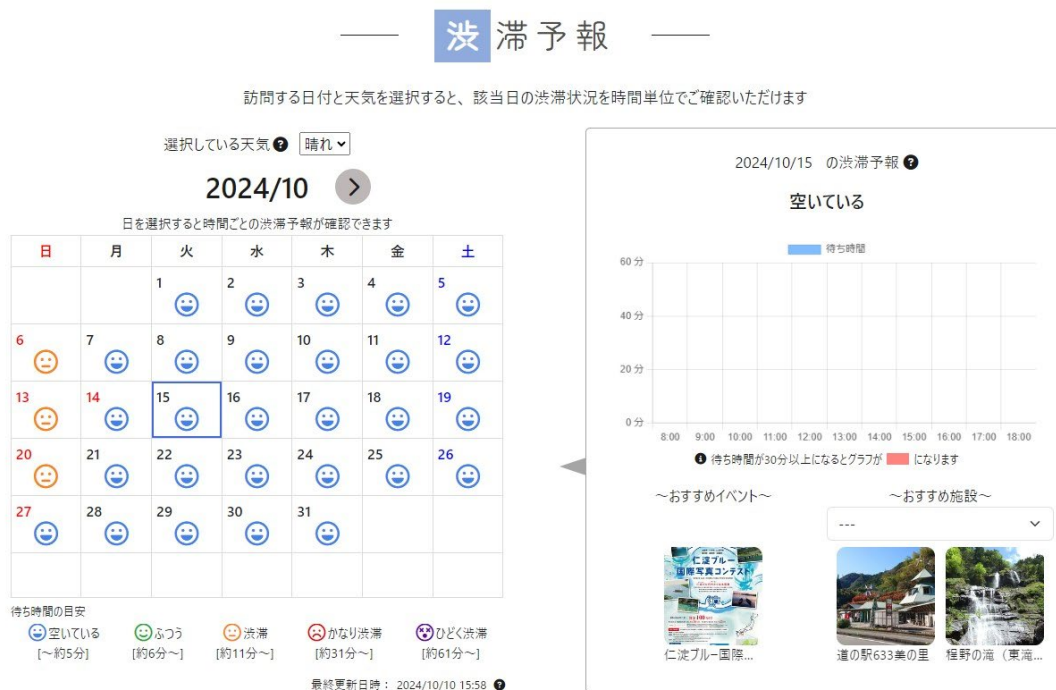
渋滞予報

訪問する日付と天気を選択すると、該当日の渋滞状況を時間単位でご確認いただけます

選択している天気 ? 晴れ

2024/10

日を選択すると時間ごとの渋滞予報が確認できます

| 日 | 月 | 火 | 水 | 木 | 金 | 土 |
|---|---|---|---|---|---|---|
| | | 1 | 2 | 3 | 4 | 5 |
| 6 | 7 | 8 | 9 | 10 | 11 | 12 |
| 13 | 14 | 15 | 16 | 17 | 18 | 19 |
| 20 | 21 | 22 | 23 | 24 | 25 | 26 |
| 27 | 28 | 29 | 30 | 31 | | |
| | | | | | | |

待ち時間の目安
空いている [〜約5分]
ふつう [約6分〜]
渋滞 [約11分〜]
かなり渋滞 [約31分〜]
ひどく渋滞 [約61分〜]

最終更新日時： 2024/10/10 15:58 ?

2024/10/15 の渋滞予報 ?

空いている

待ち時間

60 分
40 分
20 分
0 分

8:00 9:00 10:00 11:00 12:00 13:00 14:00 15:00 16:00 17:00 18:00

待ち時間が30分以上になるとグラフが になります

〜おすすめイベント〜

〜おすすめ施設〜

---

仁淀ブルー国際写真コンテスト

仁淀ブルー国際...

道の駅633美の里

程野の滝（東滝...